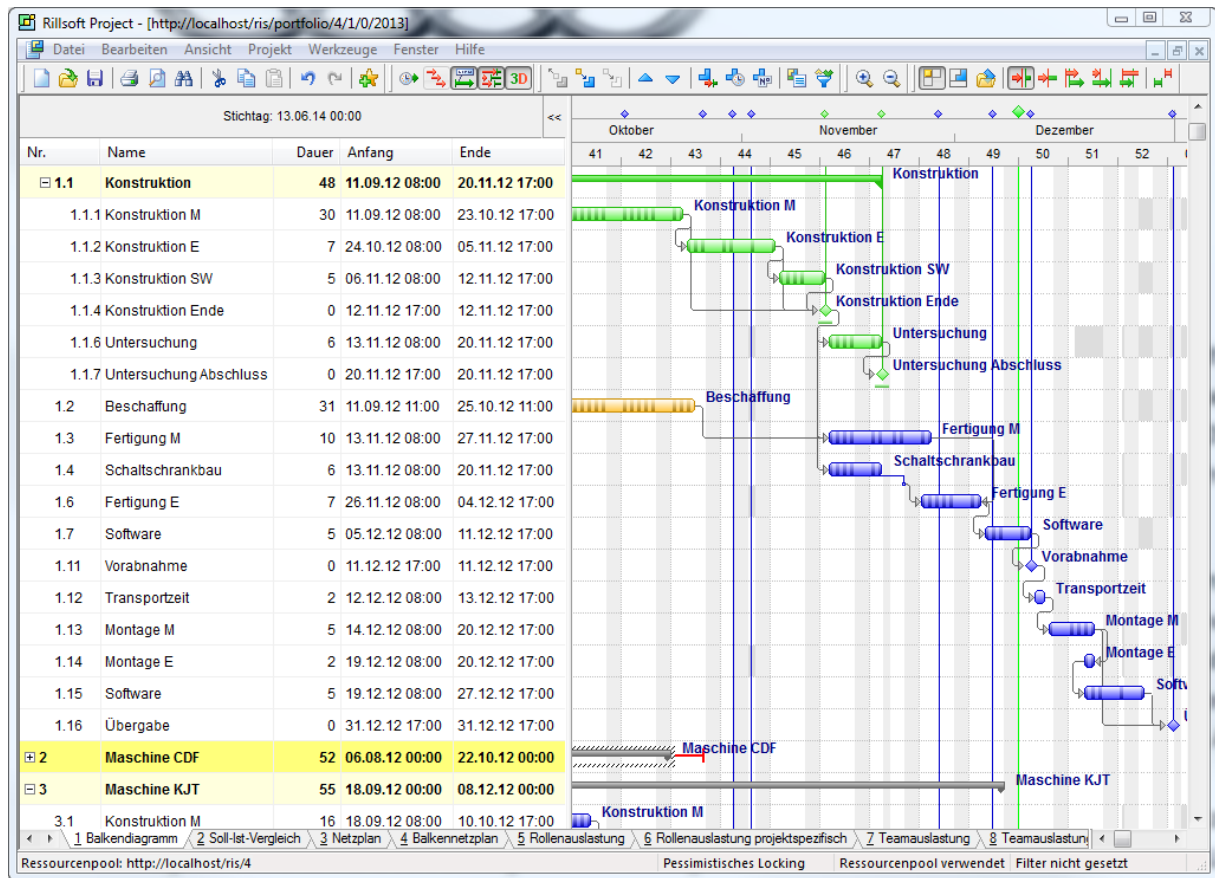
Rillsoft Project - [http://localhost/ris/portfolio/4/1/0/2013]

Datei Bearbeiten Ansicht Projekt Werkzeuge Fenster Hilfe

3D

Stichtag: 13.06.14 00:00 <<

| Nr. | Name | Dauer | Anfang | Ende |
|---|---|---|---|---|
| 1.1 | Konstruktion | 48 | 11.09.12 08:00 | 20.11.12 17:00 |
| 1.1.1 | Konstruktion M | 30 | 11.09.12 08:00 | 23.10.12 17:00 |
| 1.1.2 | Konstruktion E | 7 | 24.10.12 08:00 | 05.11.12 17:00 |
| 1.1.3 | Konstruktion SW | 5 | 06.11.12 08:00 | 12.11.12 17:00 |
| 1.1.4 | Konstruktion Ende | 0 | 12.11.12 17:00 | 12.11.12 17:00 |
| 1.1.6 | Untersuchung | 6 | 13.11.12 08:00 | 20.11.12 17:00 |
| 1.1.7 | Untersuchung Abschluss | 0 | 20.11.12 17:00 | 20.11.12 17:00 |
| 1.2 | Beschaffung | 31 | 11.09.12 11:00 | 25.10.12 11:00 |
| 1.3 | Fertigung M | 10 | 13.11.12 08:00 | 27.11.12 17:00 |
| 1.4 | Schaltschrankbau | 6 | 13.11.12 08:00 | 20.11.12 17:00 |
| 1.6 | Fertigung E | 7 | 26.11.12 08:00 | 04.12.12 17:00 |
| 1.7 | Software | 5 | 05.12.12 08:00 | 11.12.12 17:00 |
| 1.11 | Vorabnahme | 0 | 11.12.12 17:00 | 11.12.12 17:00 |
| 1.12 | Transportzeit | 2 | 12.12.12 08:00 | 13.12.12 17:00 |
| 1.13 | Montage M | 5 | 14.12.12 08:00 | 20.12.12 17:00 |
| 1.14 | Montage E | 2 | 19.12.12 08:00 | 20.12.12 17:00 |
| 1.15 | Software | 5 | 19.12.12 08:00 | 27.12.12 17:00 |
| 1.16 | Übergabe | 0 | 31.12.12 17:00 | 31.12.12 17:00 |
| 2 | Maschine CDF | 52 | 06.08.12 00:00 | 22.10.12 00:00 |
| 3 | Maschine KJT | 55 | 18.09.12 00:00 | 08.12.12 00:00 |
| 3.1 | Konstruktion M | 16 | 18.09.12 08:00 | 10.10.12 17:00 |

Oktober November Dezember
41 42 43 44 45 46 47 48 49 50 51 52

Konstruktion
Konstruktion M
Konstruktion E
Konstruktion SW
Konstruktion Ende
Untersuchung
Untersuchung Abschluss
Beschaffung
Fertigung M
Schaltschrankbau
Fertigung E
Software
Vorabnahme
Transportzeit
Montage M
Montage E
Softw
Maschine CDF
Maschine KJT
Konstruktion M

1 Balkendiagramm 2 Soll-Ist-Vergleich 3 Netzplan 4 Balkennetzplan 5 Rollenauslastung 6 Rollenauslastung projektspezifisch 7 Teamauslastung 8 Teamauslastung

Ressourcenpool: http://localhost/ris/4 Pessimistisches Locking Ressourcenpool verwendet Filter nicht gesetzt